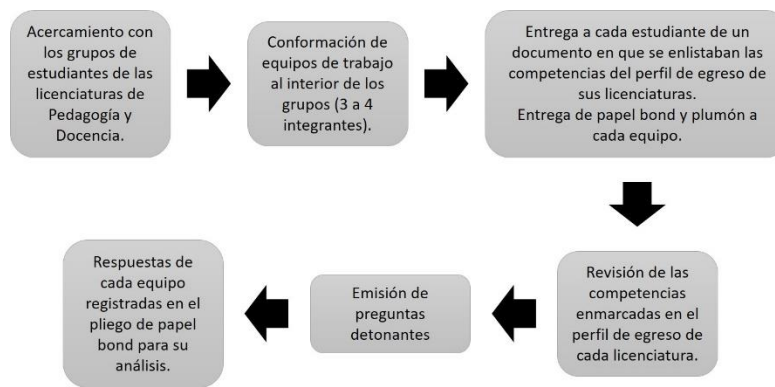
Acercamiento con los grupos de estudiantes de las licenciaturas de Pedagogía y Docencia.

Conformación de equipos de trabajo al interior de los grupos (3 a 4 integrantes).

Entrega a cada estudiante de un documento en que se enlistaban las competencias del perfil de egreso de sus licenciaturas.
Entrega de papel bond y plumón a cada equipo.

Revisión de las competencias enmarcadas en el perfil de egreso de cada licenciatura.

Emisión de preguntas detonantes

Respuestas de cada equipo registradas en el pliego de papel bond para su análisis.